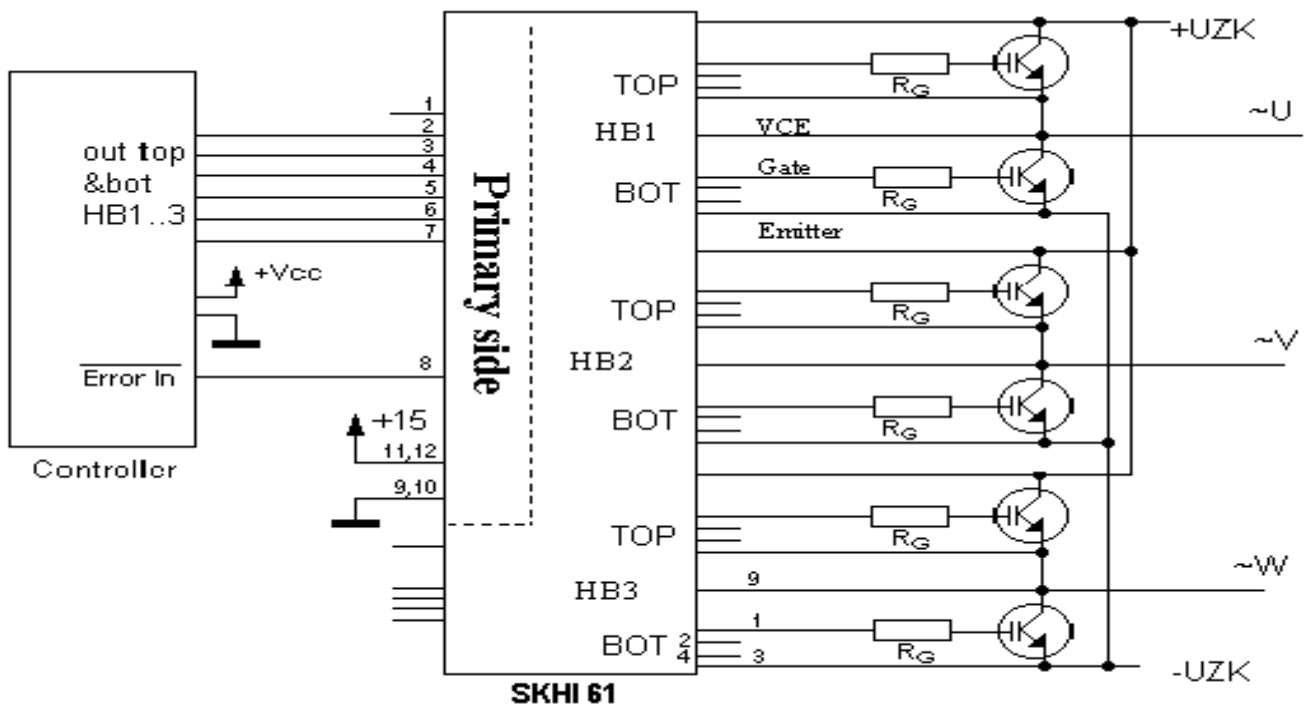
out top
&bot
HB1..3

1
2
3
4
5
6
7

+Vcc

$\overline{\text{Error In}}$

8

Controller

+15
11,12
9,10

Primary side

SKHI 61

TOP
HB1
BOT
TOP
HB2
BOT
TOP
HB3
BOT

VCE
Gate
Emitter

9
1
2
4
3

$R_G$
$R_G$
$R_G$
$R_G$
$R_G$
$R_G$

+UZK
~U
~V
~W
-UZK